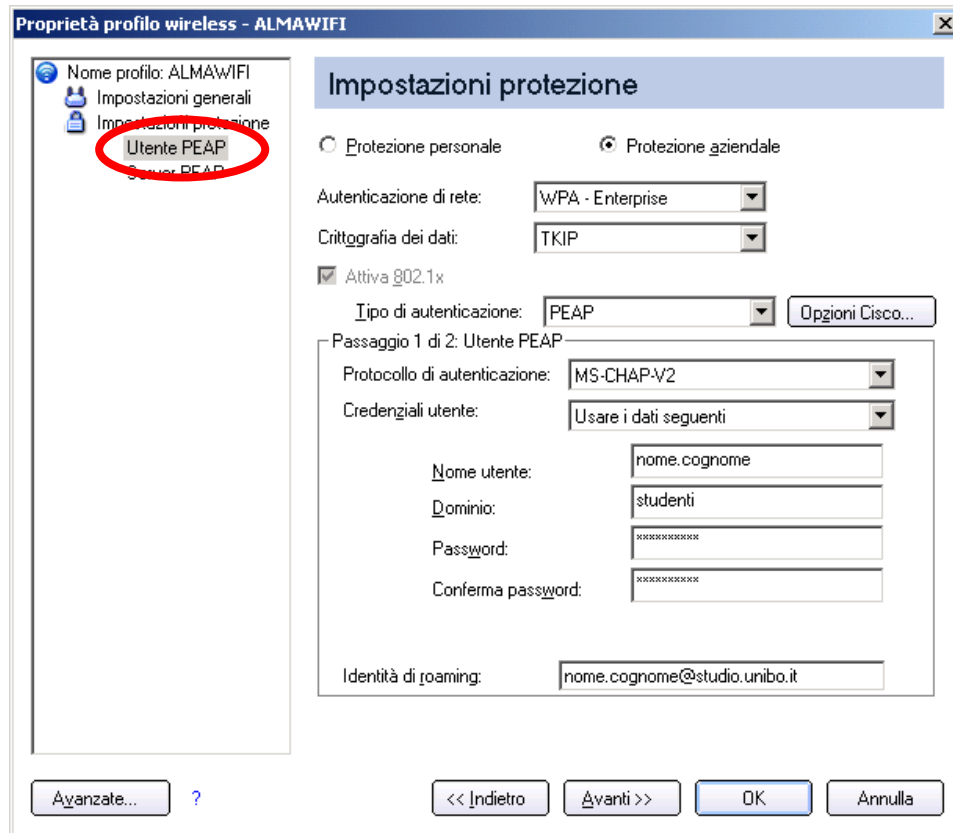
Proprietà profilo wireless - ALMAWIFI

Nome profilo: ALMAWIFI
Impostazioni generali
Impostazioni protezione
Utente PEAP
Server PEAP

Impostazioni protezione

Protezione personale
Protezione aziendale

Autenticazione di rete: WPA - Enterprise
Crittografia dei dati: TKIP
Attiva 802.1x
Tipo di autenticazione: PEAP
Opzioni Cisco...

Passaggio 1 di 2: Utente PEAP
Protocollo di autenticazione: MS-CHAP-V2
Credenziali utente: Usare i dati seguenti

Nome utente: nome.cognome
Dominio: studenti
Password: **********
Conferma password: **********

Identità di roaming: nome.cognome@studio.unibo.it

Avanzate...
?
<< Indietro
Avanti >>
OK
Annulla